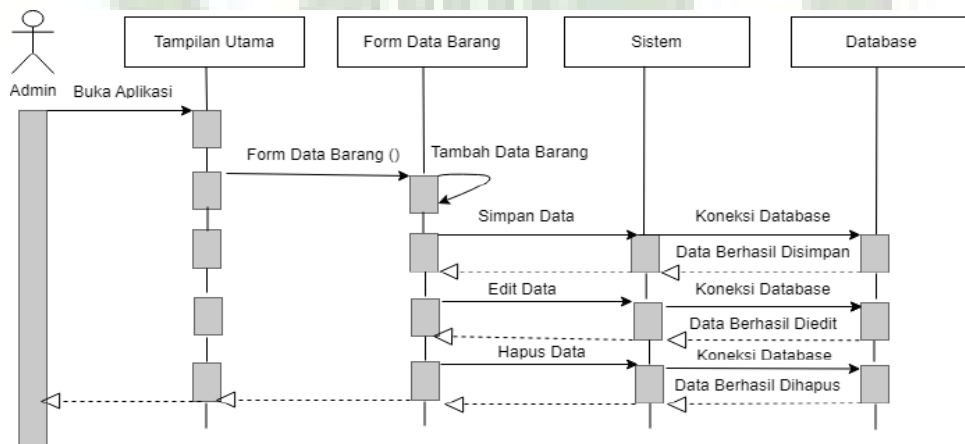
Admin
Tampilan Utama
Form Data Barang
Sistem
Database
Buka Aplikasi
Form Data Barang ()
Tambah Data Barang
Simpan Data
Koneksi Database
Data Berhasil Disimpan
Edit Data
Koneksi Database
Data Berhasil Diedit
Hapus Data
Koneksi Database
Data Berhasil Dihapus